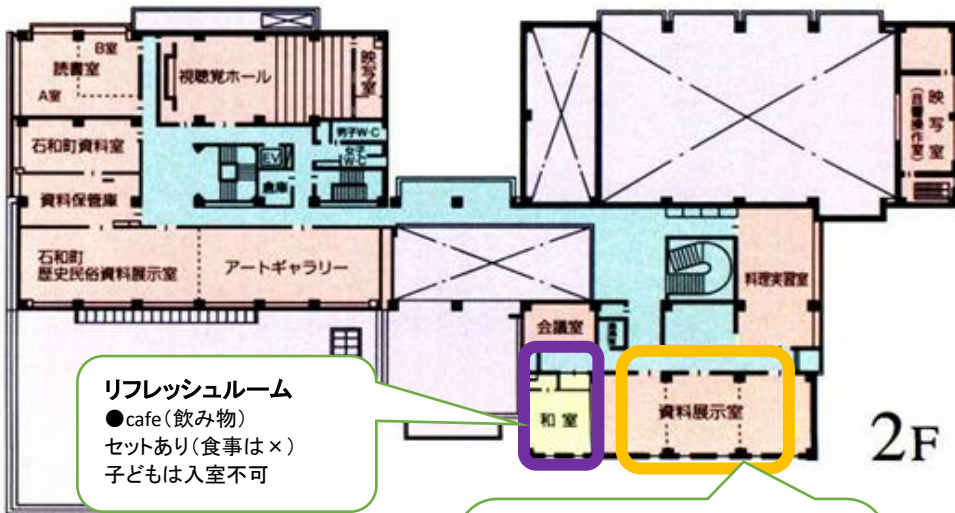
B室
読書室
A室
視聴覚ホール
映写室
石和町資料室
男子W·C
女子W·C
EV
倉庫
資料保管庫
石和町
歴史民俗資料展示室
アートギャラリー
映写室
(音響操作室)
料理実習室
会議室
和室
資料展示室
2F

リフレッシュルーム
●cafe（飲み物）
セットあり（食事は×）
子どもは入室不可